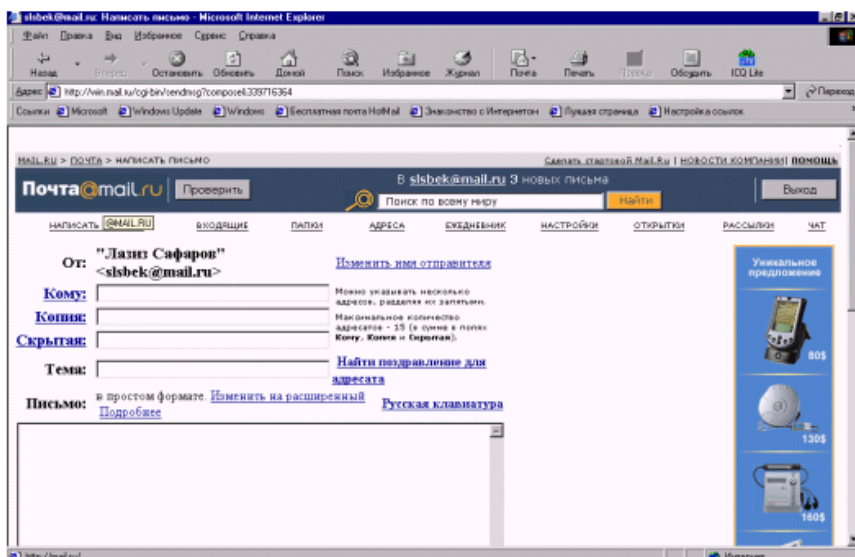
slsbek@mail.ru: Написать письмо - Microsoft Internet Explorer

Файл Правка Вид Избранное Сервис Справка

Назад Вперед Остановить Обновить Домой Поиск Избранное Журнал Почта Печать Правка Обсудить ICQ Lite

Адрес http://win.mail.ru/cgi-bin/sendmsg?compose&339716364 Переход

Ссылки Microsoft Windows Update Windows Бесплатная почта HotMail Знакомство с Интернетом Лучшая страница Настройка ссылок

MAIL.RU > ПОЧТА > НАПИСАТЬ ПИСЬМО

Сделать стартовой Mail.Ru | НОВОСТИ КОМПАНИИ | ПОМОЩЬ

Почта@mail.ru Проверить

В slsbek@mail.ru 3 новых письма

Поиск по всему миру Найти

Выход

НАПИСАТЬ @MAIL.RU ВХОДЯЩИЕ ПАПКИ АДРЕСА ЕЖЕДНЕВНИК НАСТРОЙКИ ОТКРЫТКИ РАССЫЛКИ ЧАТ

От: "Лазиз Сафаров" <slsbek@mail.ru>

Изменить имя отправителя

Кому:

Можно указывать несколько адресов, разделяя их запятыми.

Копия:

Максимальное количество адресатов - 15 (в сумме в полях Кому, Копия и Скрытая).

Скрытая:

Тема:

Найти поздравление для адресата

Письмо: в простом формате. Изменить на расширенный Подробнее

Русская клавиатура

Уникальное предложение

80$

130$

160$

http://mail.ru/

Интернет